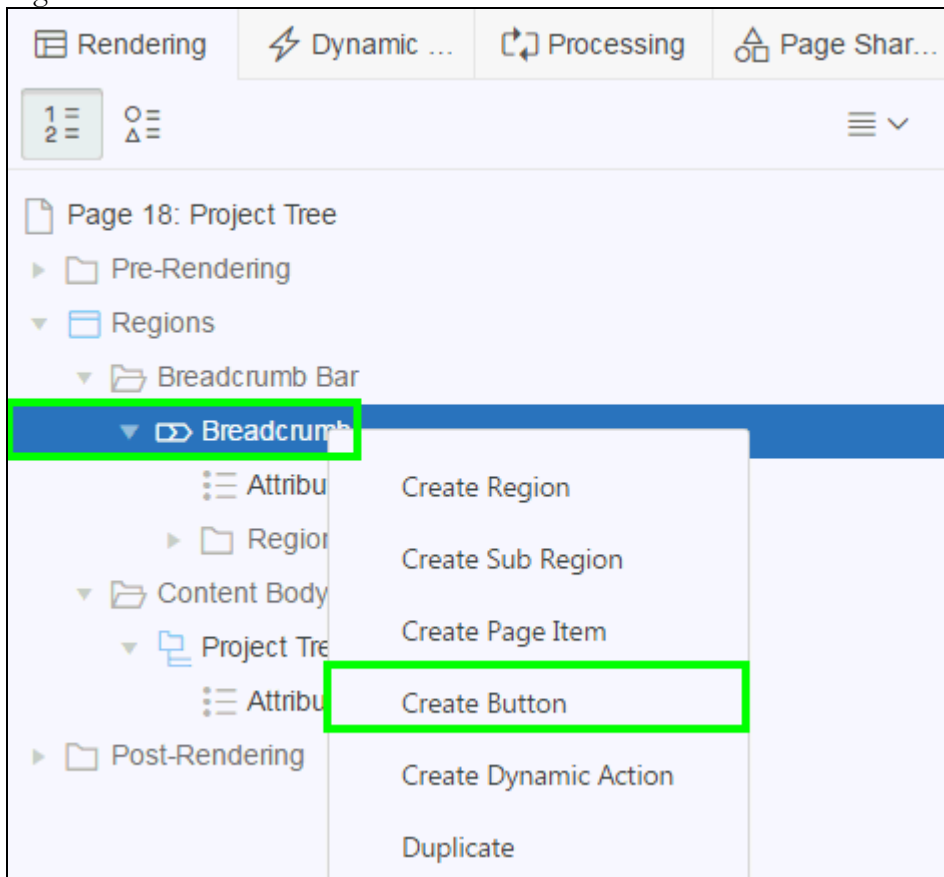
Rendering
Dynamic ...
Processing
Page Shar...

Page 18: Project Tree
Pre-Rendering
Regions
Breadcrumb Bar
Breadcrumb
Attribu
Region
Content Body
Project Tre
Attribu
Post-Rendering

Create Region
Create Sub Region
Create Page Item
Create Button
Create Dynamic Action
Duplicate